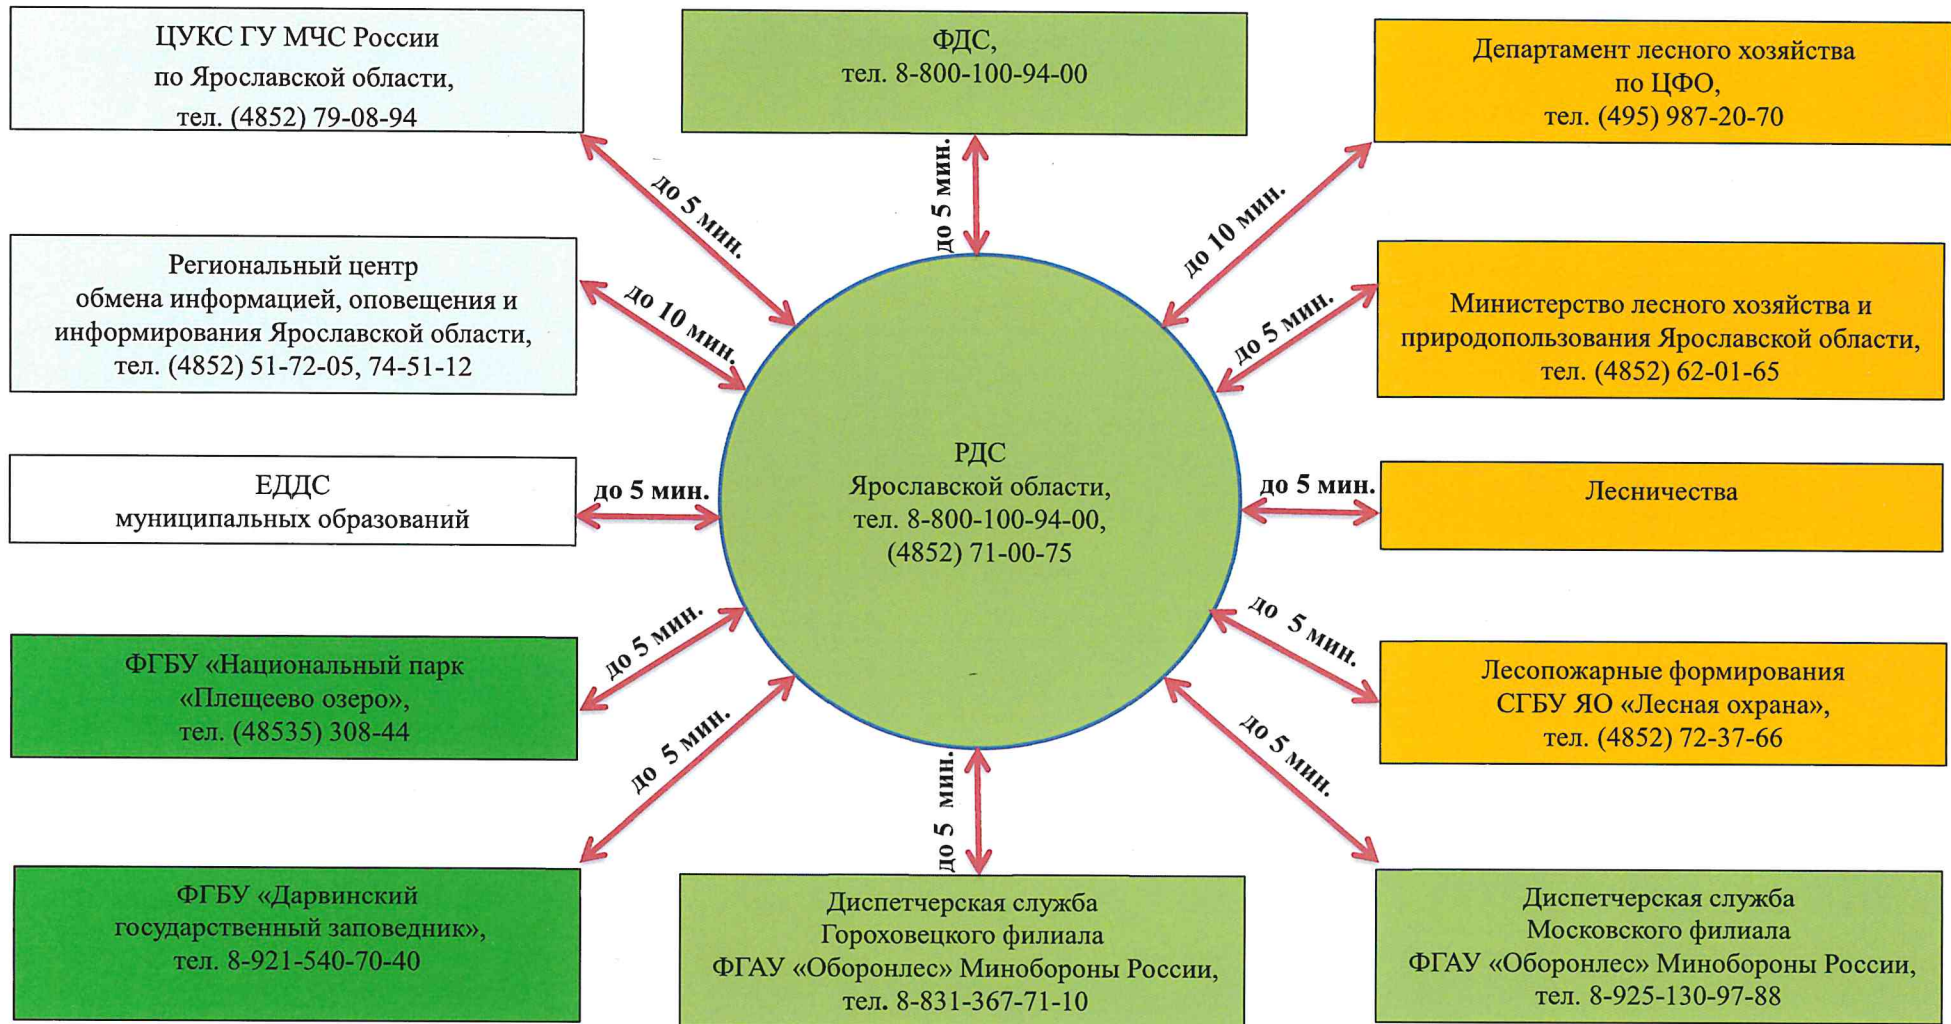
ЦУКС ГУ МЧС России по Ярославской области, тел. (4852) 79-08-94

ФДС, тел. 8-800-100-94-00

Департамент лесного хозяйства по ЦФО, тел. (495) 987-20-70

до 5 мин.

до 5 мин.

до 10 мин.

Региональный центр обмена информацией, оповещения и информирования Ярославской области, тел. (4852) 51-72-05, 74-51-12

до 10 мин.

до 5 мин.

Министерство лесного хозяйства и природопользования Ярославской области, тел. (4852) 62-01-65

ЕДДС муниципальных образований

до 5 мин.

РДС Ярославской области, тел. 8-800-100-94-00, (4852) 71-00-75

до 5 мин.

Лесничества

до 5 мин.

до 5 мин.

ФГБУ «Национальный парк «Плещеево озеро», тел. (48535) 308-44

Лесопожарные формирования СГБУ ЯО «Лесная охрана», тел. (4852) 72-37-66

до 5 мин.

до 5 мин.

до 5 мин.

ФГБУ «Дарвинский государственный заповедник», тел. 8-921-540-70-40

Диспетчерская служба Гороховецкого филиала ФГАУ «Оборонлес» Минобороны России, тел. 8-831-367-71-10

Диспетчерская служба Московского филиала ФГАУ «Оборонлес» Минобороны России, тел. 8-925-130-97-88